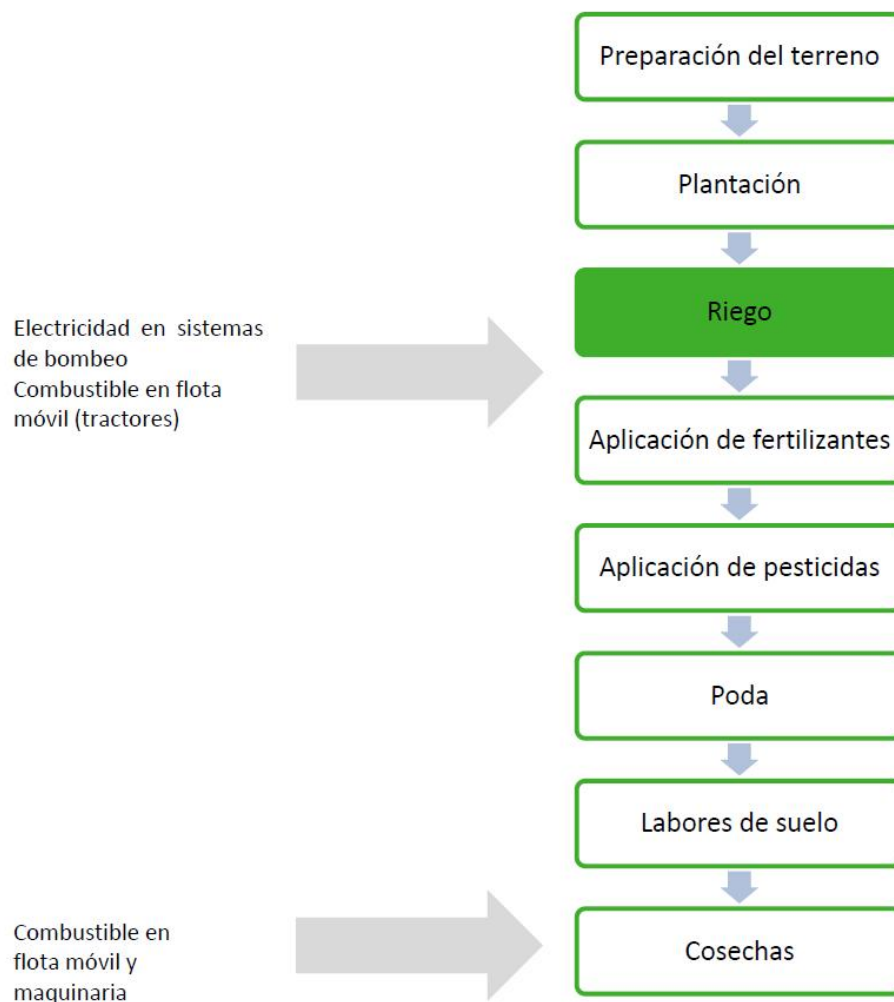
Preparación del terreno

Plantación

Electricidad en sistemas de bombeo
Combustible en flota móvil (tractores)

Riego

Aplicación de fertilizantes

Aplicación de pesticidas

Poda

Labores de suelo

Combustible en flota móvil y maquinaria

Cosechas